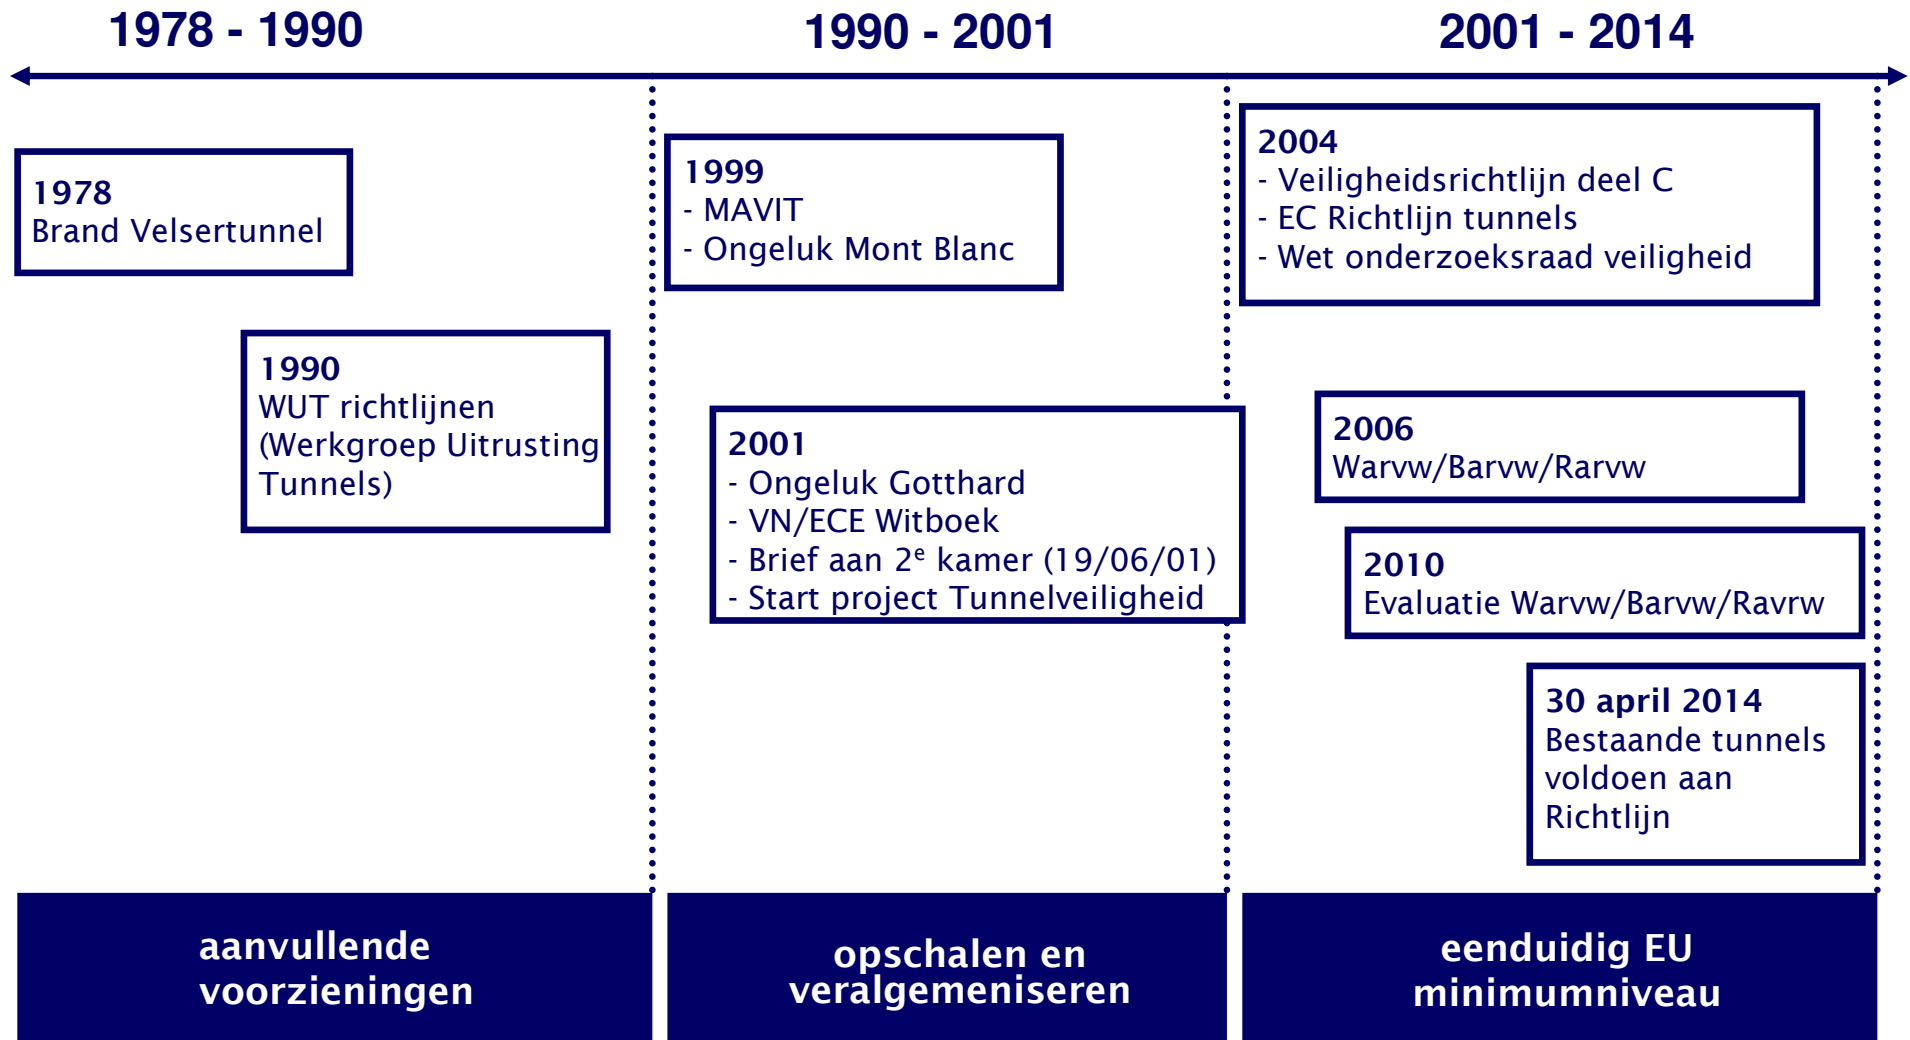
1978 - 1990

1990 - 2001

2001 - 2014

1978
Brand Velsertunnel

1990
WUT richtlijnen (Werkgroep Uitrusting Tunnels)

1999
- MAVIT
- Ongeluk Mont Blanc

2001
- Ongeluk Gotthard
- VN/ECE Witboek
- Brief aan 2$^{e}$ kamer (19/06/01)
- Start project Tunnelveiligheid

2004
- Veiligheidsrichtlijn deel C
- EC Richtlijn tunnels
- Wet onderzoeksraad veiligheid

2006
Warvw/Barvw/Rarvw

2010
Evaluatie Warvw/Barvw/Ravrw

30 april 2014
Bestaande tunnels voldoen aan Richtlijn

aanvullende voorzieningen

opschalen en veralgemeniseren

eenduidig EU minimumniveau